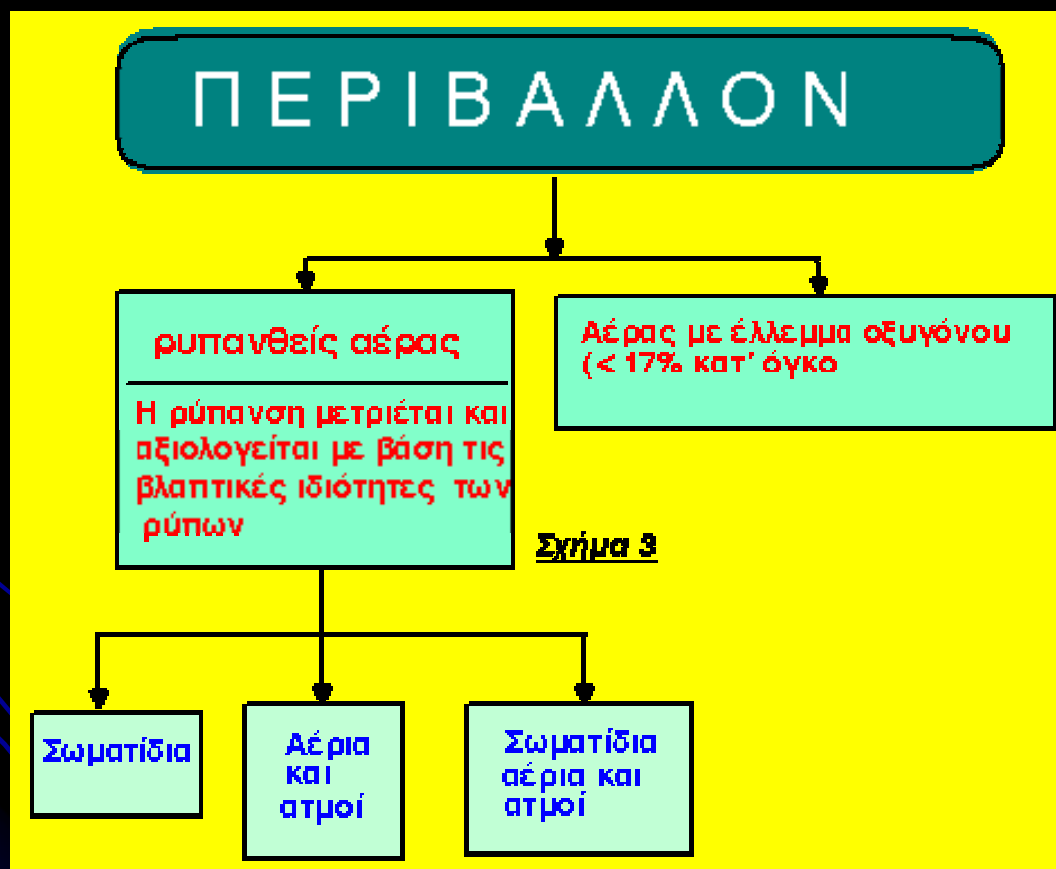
ΠΕΡΙΒΑΛΛΟΝ

ρυπανθείς αέρας

Η ρύπανση μετριέται και αξιολογείται με βάση τις βλαπτικές ιδιότητες των ρύπων

Αέρας με έλλεμμα οξυγόνου (< 17% κατ' όγκο

Σχήμα 3

Σωματίδια

Αέρια και ατμοί

Σωματίδια αέρια και ατμοί